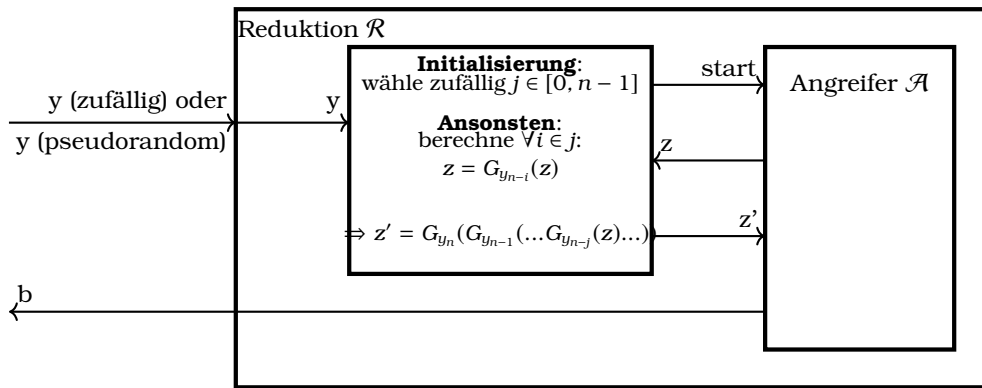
Reduktion $\mathcal{R}$

y (zufällig) oder

y (pseudorandom)

y

**Initialisierung**:
wähle zufällig $j \in [0, n-1]$

**Ansonsten**:
berechne $\forall i \in j$:
$z = G_{y_{n-i}}(z)$

$\Rightarrow z' = G_{y_n}(G_{y_{n-1}}(...G_{y_{n-j}}(z)...)$

start

z

z'

Angreifer $\mathcal{A}$

b